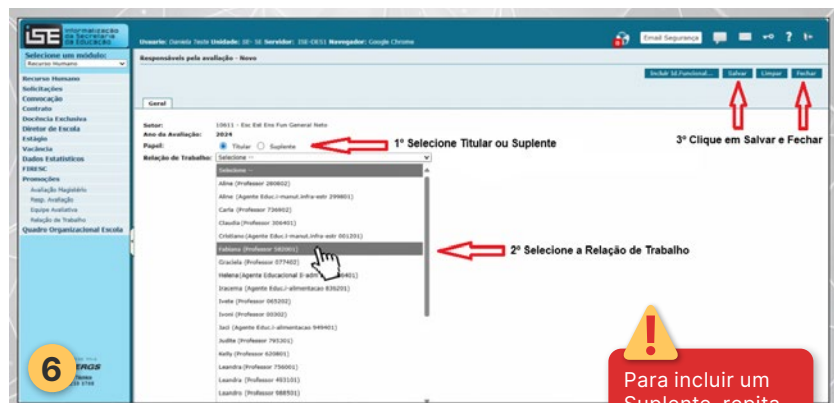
iSE Informatização da Secretaria da Educação

Usuario: Daniela Teste Unidade: 0F - SE Servidor: ISE-CE51 Navegador: Google Chrome

Email Segurança

Selecione um módulo:
Recurso Humano

Recurso Humano
Solicitações
Convocação
Contrato
Docência Exclusiva
Diretor de Escola
Estágio
Vacância
Dados Estatísticos
FIRESC
Promoções
Avaliação Magistério
Resp. Avaliação
Equipe Avaliativa
Relação de Trabalho
Quadro Organizacional Escola

Responsáveis pela avaliação - Novo

Incluir Id.Funcional... Salvar Limpar Fechar

Geral

Setor: 10611 - Esc Est Ens Fun General Neto
Ano da Avaliação: 2024
Papel: Titular Suplente
Relação de Trabalho: Selecione --

1º Selecione Titular ou Suplente

3º Clique em Salvar e Fechar

Selecione --
Aline (Professor 280802)
Aline (Agente Educ.I-manut.infra-estr 299801)
Carla (Professor 736902)
Claudia (Professor 306401)
Cristiano (Agente Educ.I-manut.infra-estr 001201)
Fabiano (Professor 582001)
Graciela (Professor 077402)
Helena (Agente Educacional II-adm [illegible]401)
Iracema (Agente Educ.I-alimentacao 836201)
Ivete (Professor 065202)
Ivoni (Professor 00302)
Jacl (Agente Educ.I-alimentacao 949401)
Judite (Professor 795301)
Kelly (Professor 620801)
Leandra (Professor 756001)
Leandro (Professor 493101)
Leandro (Professor 988501)

2º Selecione a Relação de Trabalho

6

ERGS

Para incluir um
Suplente, repita